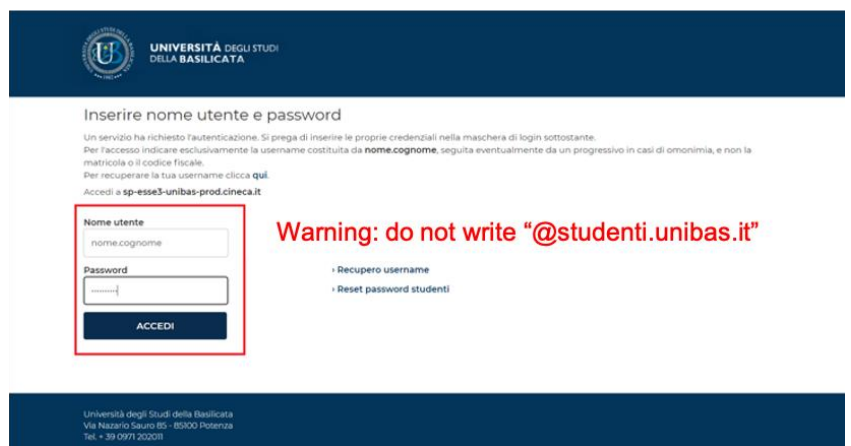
UNIVERSITÀ DEGLI STUDI DELLA BASILICATA

Inserire nome utente e password

Un servizio ha richiesto l'autenticazione. Si prega di inserire le proprie credenziali nella maschera di login sottostante.
Per l'accesso indicare esclusivamente la username costituita da nome.cognome, seguita eventualmente da un progressivo in casi di omonimia, e non la matricola o il codice fiscale.
Per recuperare la tua username clicca qui.

Accedi a sp-esse3-unibas-prod.cineca.it

Nome utente
nome.cognome

Password
••••••••

ACCEDI

Warning: do not write "@studenti.unibas.it"

› Recupero username

› Reset password studenti

Università degli Studi della Basilicata
Via Nazario Sauro 85 - 85100 Potenza
Tel. + 39 0971 202111